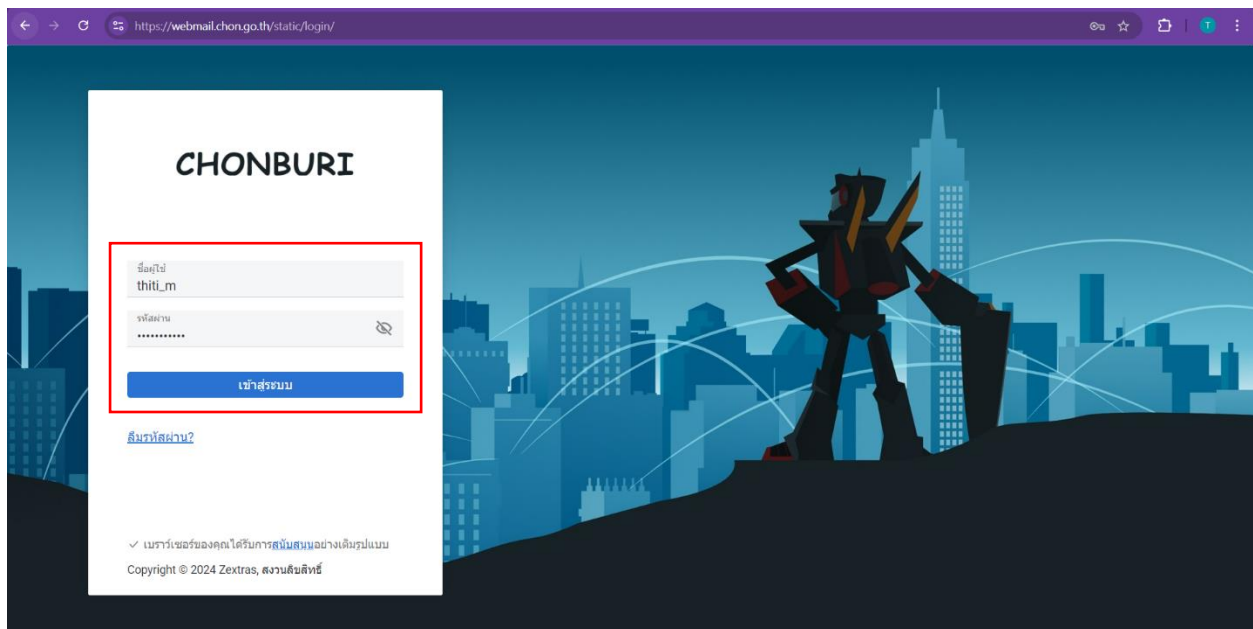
https://webmail.chon.go.th/static/login/

T

CHONBURI

ชื่อผู้ใช้
thiti_m

รหัสผ่าน
•••••••••••

เข้าสู่ระบบ

ลืมรหัสผ่าน?

✓ เบราว์เซอร์ของคุณได้รับการสนับสนุนอย่างเต็มรูปแบบ

Copyright © 2024 Zextras, สงวนลิขสิทธิ์